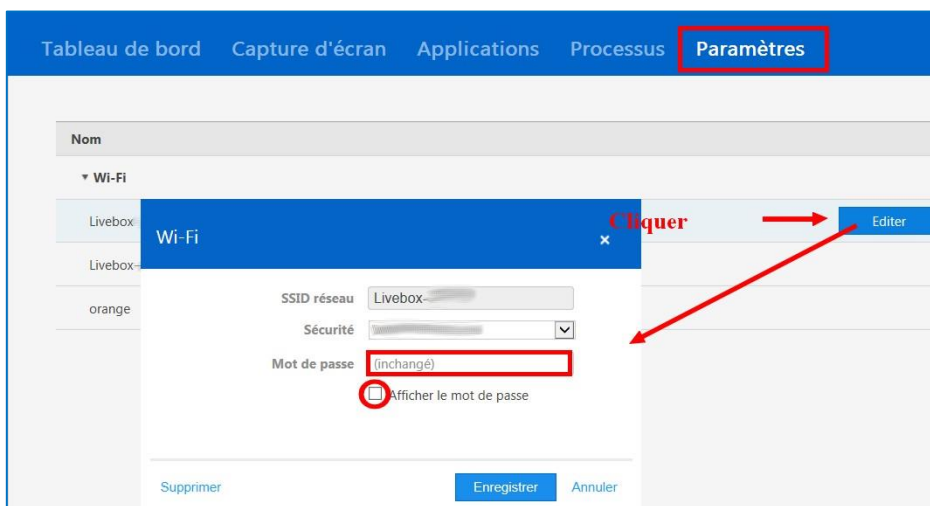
Tableau de bord Capture d'écran Applications Processus Paramètres

Nom

▾ Wi-Fi

Livebox

Livebox-

orange

Cliquer

Editer

Wi-Fi

×

SSID réseau Livebox-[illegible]

Sécurité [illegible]

Mot de passe (inchangé)

Afficher le mot de passe

Supprimer

Enregistrer

Annuler